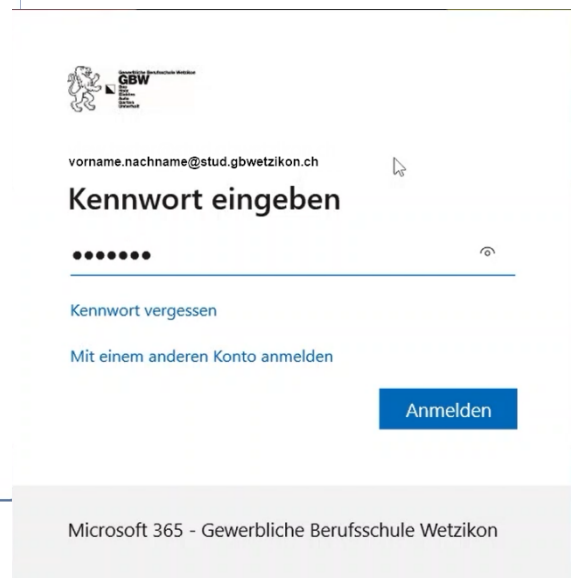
Gewerbliche Berufsschule Wetzikon
GBW

vorname.nachname@stud.gbwetzikon.ch

Kennwort eingeben

•••••••

Kennwort vergessen

Mit einem anderen Konto anmelden

Anmelden

Microsoft 365 - Gewerbliche Berufsschule Wetzikon